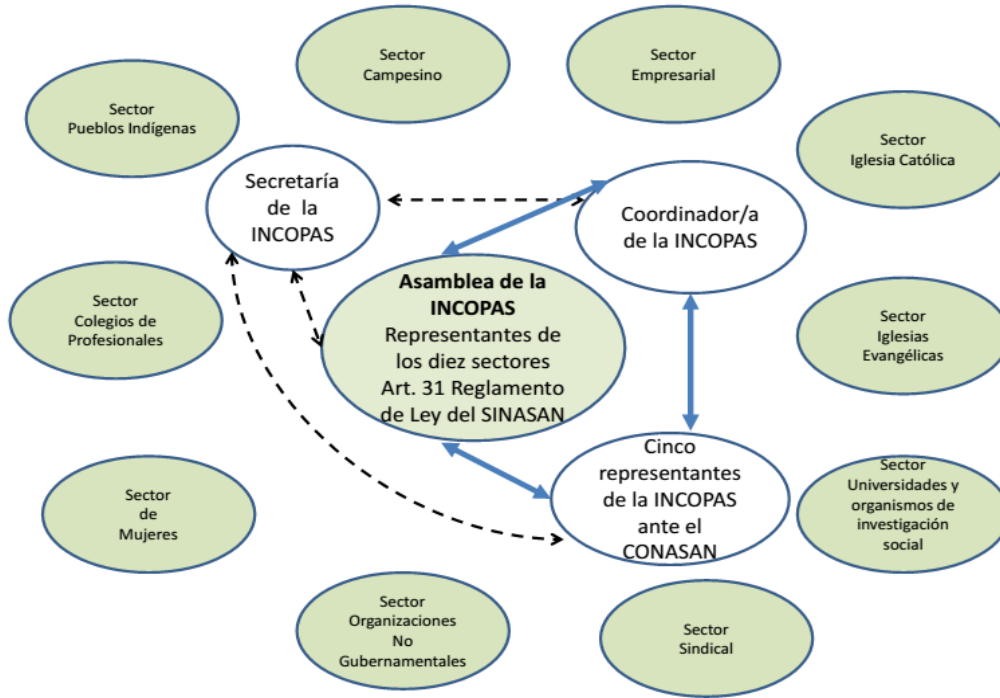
Sector
Campesino

Sector
Empresarial

Sector
Pueblos Indígenas

Sector
Iglesia Católica

Secretaría
de la
INCOPAS

Coordinador/a
de la INCOPAS

**Asamblea de la INCOPAS**
Representantes de los diez sectores
Art. 31 Reglamento de Ley del SINASAN

Sector
Colegios de
Profesionales

Sector
Iglesias
Evangélicas

Cinco
representantes
de la INCOPAS
ante el
CONASAN

Sector
de
Mujeres

Sector
Universidades y
organismos de
investigación
social

Sector
Organizaciones
No
Gubernamentales

Sector
Sindical